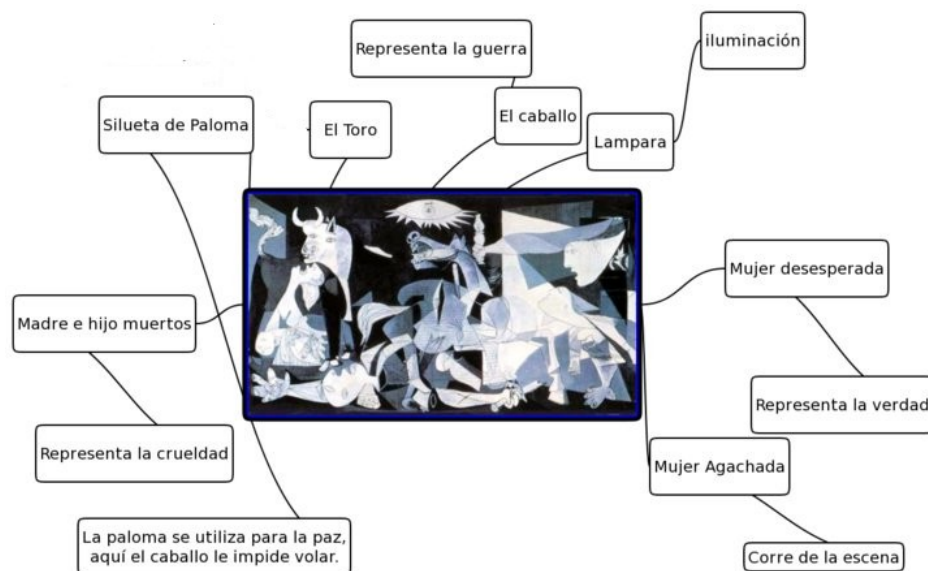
Representa la guerra

iluminación

Silueta de Paloma

El Toro

El caballo

Lampara

Mujer desesperada

Madre e hijo muertos

Representa la verdad

Representa la crueldad

Mujer Agachada

La paloma se utiliza para la paz, aquí el caballo le impide volar.

Corre de la escena